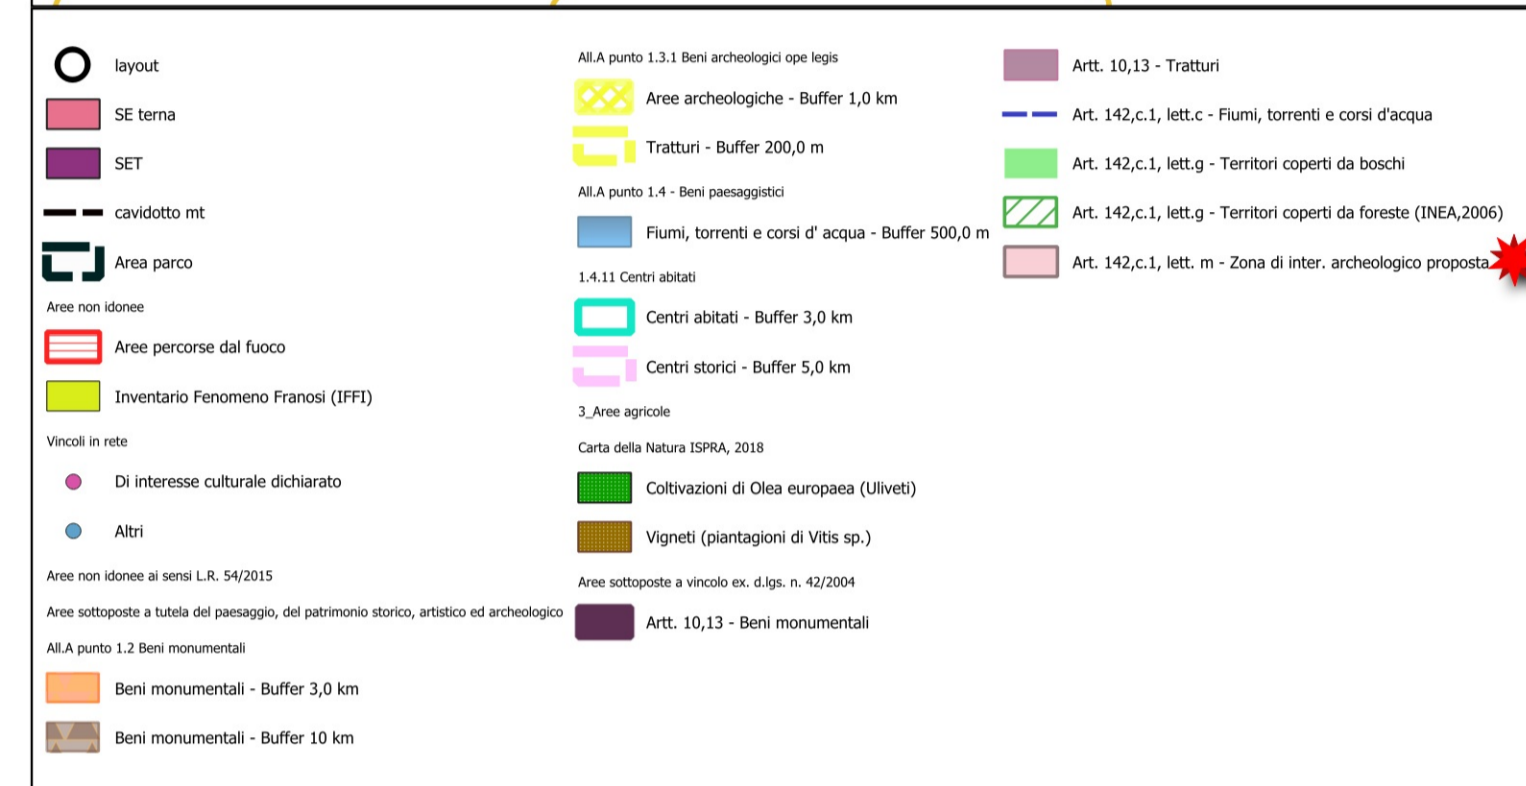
layout

SE terna

SET

cavidotto mt

Area parco

Aree non idonee

Aree percorse dal fuoco

Inventario Fenomeno Franosi (IFFI)

Vincoli in rete

Di interesse culturale dichiarato

Altri

Aree non idonee ai sensi L.R. 54/2015

Aree sottoposte a tutela del paesaggio, del patrimonio storico, artistico ed archeologico

All.A punto 1.2 Beni monumentali

Beni monumentali - Buffer 3,0 km

Beni monumentali - Buffer 10 km

All.A punto 1.3.1 Beni archeologici ope legis

Aree archeologiche - Buffer 1,0 km

Tratturi - Buffer 200,0 m

All.A punto 1.4 - Beni paesaggistici

Fiumi, torrenti e corsi d' acqua - Buffer 500,0 m

1.4.11 Centri abitati

Centri abitati - Buffer 3,0 km

Centri storici - Buffer 5,0 km

3_Aree agricole

Carta della Natura ISPRA, 2018

Coltivazioni di Olea europaea (Uliveti)

Vigneti (piantagioni di Vitis sp.)

Aree sottoposte a vincolo ex. d.lgs. n. 42/2004

Artt. 10,13 - Beni monumentali

Artt. 10,13 - Tratturi

Art. 142,c.1, lett.c - Fiumi, torrenti e corsi d'acqua

Art. 142,c.1, lett.g - Territori coperti da boschi

Art. 142,c.1, lett.g - Territori coperti da foreste (INEA,2006)

Art. 142,c.1, lett. m - Zona di inter. archeologico proposta